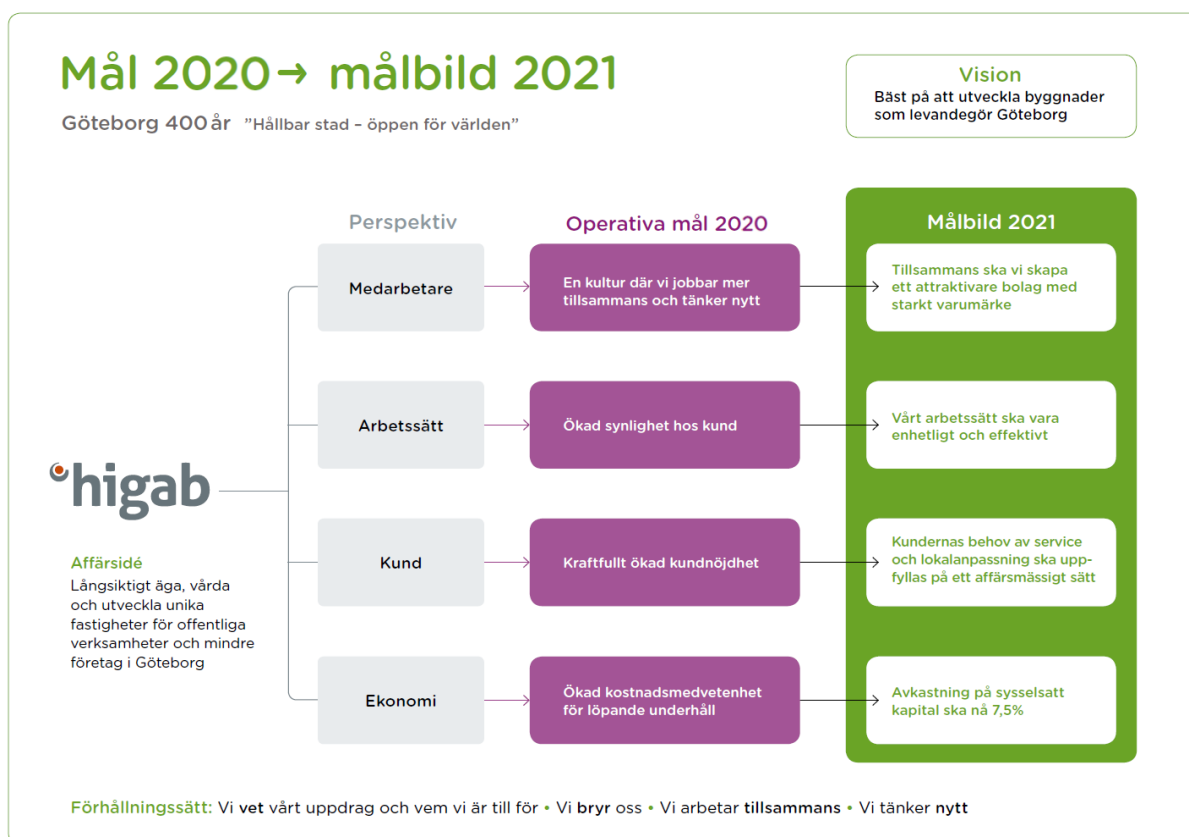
Mål 2020→ målbild 2021

Göteborg 400 år ”Hållbar stad – öppen för världen”

Vision
Bäst på att utveckla byggnader som levandegör Göteborg

Perspektiv

Operativa mål 2020

Målbild 2021

Medarbetare

En kultur där vi jobbar mer tillsammans och tänker nytt

Tillsammans ska vi skapa ett attraktivare bolag med starkt varumärke

Arbetssätt

Ökad synlighet hos kund

Vårt arbetssätt ska vara enhetligt och effektivt

higab

Affärsidé
Långsiktigt äga, vårda och utveckla unika fastigheter för offentliga verksamheter och mindre företag i Göteborg

Kund

Kraftfullt ökad kundnöjdhet

Kundernas behov av service och lokalanpassning ska uppfyllas på ett affärsmässigt sätt

Ekonomi

Ökad kostnadsmedvetenhet för löpande underhåll

Avkastning på sysselsatt kapital ska nå 7,5%

Förhållningssätt: Vi vet vårt uppdrag och vem vi är till för • Vi bryr oss • Vi arbetar tillsammans • Vi tänker nytt